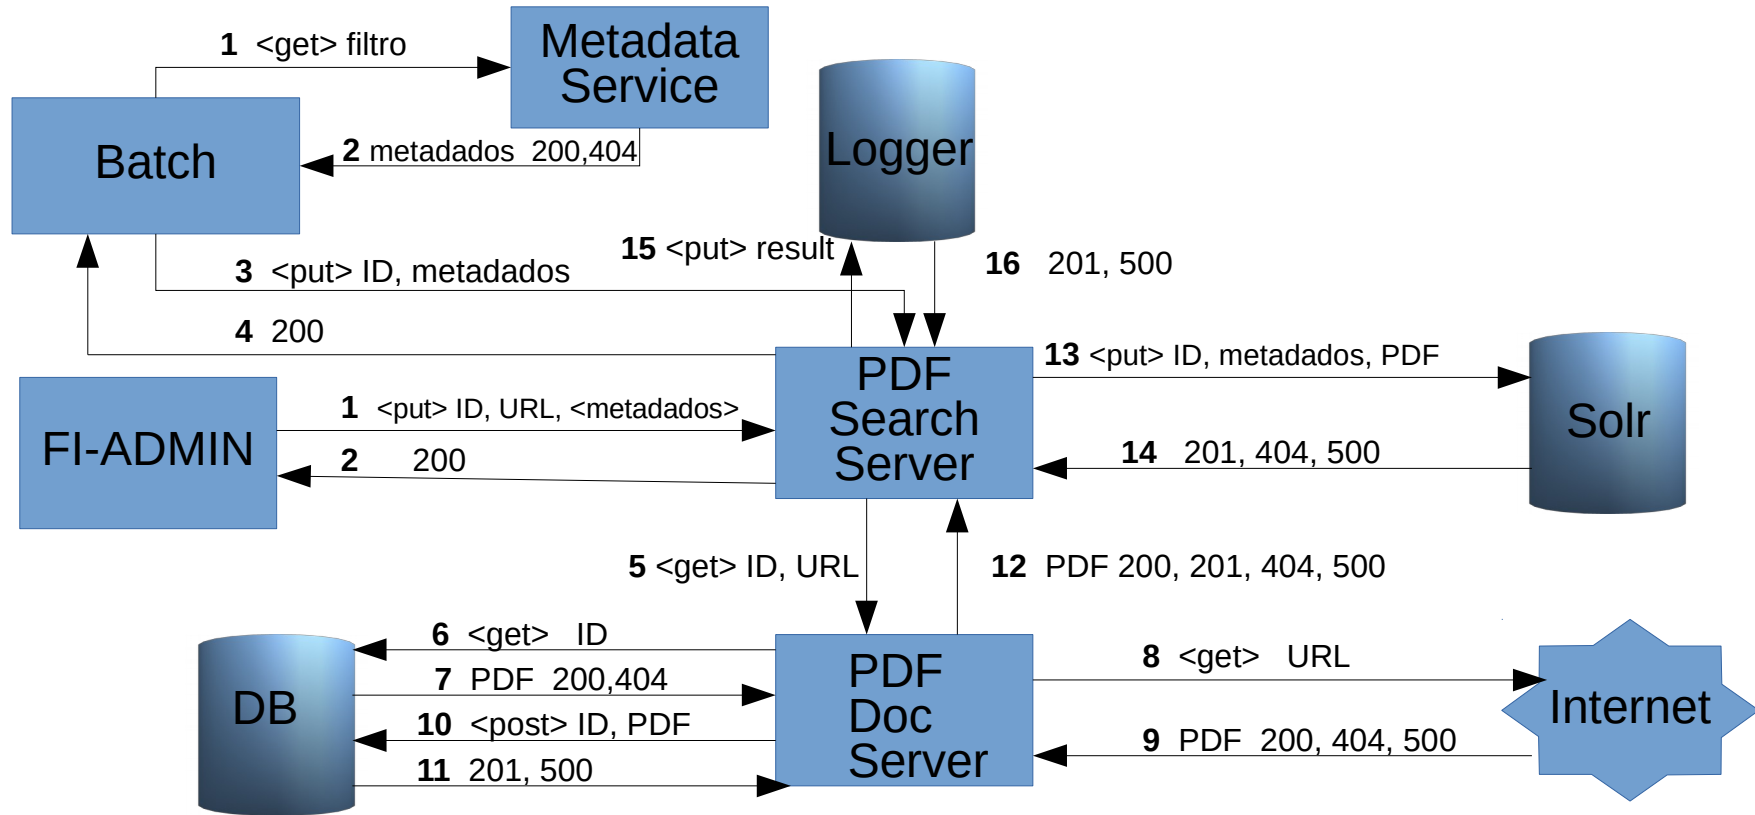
1 <get> filtro

Metadata Service

Batch

2 metadados 200,404

Logger

15 <put> result

16 201, 500

3 <put> ID, metadados

4 200

PDF Search Server

13 <put> ID, metadados, PDF

Solr

FI-ADMIN

1 <put> ID, URL, <metadados>

2 200

14 201, 404, 500

5 <get> ID, URL

12 PDF 200, 201, 404, 500

6 <get> ID

7 PDF 200,404

10 <post> ID, PDF

11 201, 500

DB

PDF Doc Server

8 <get> URL

9 PDF 200, 404, 500

Internet